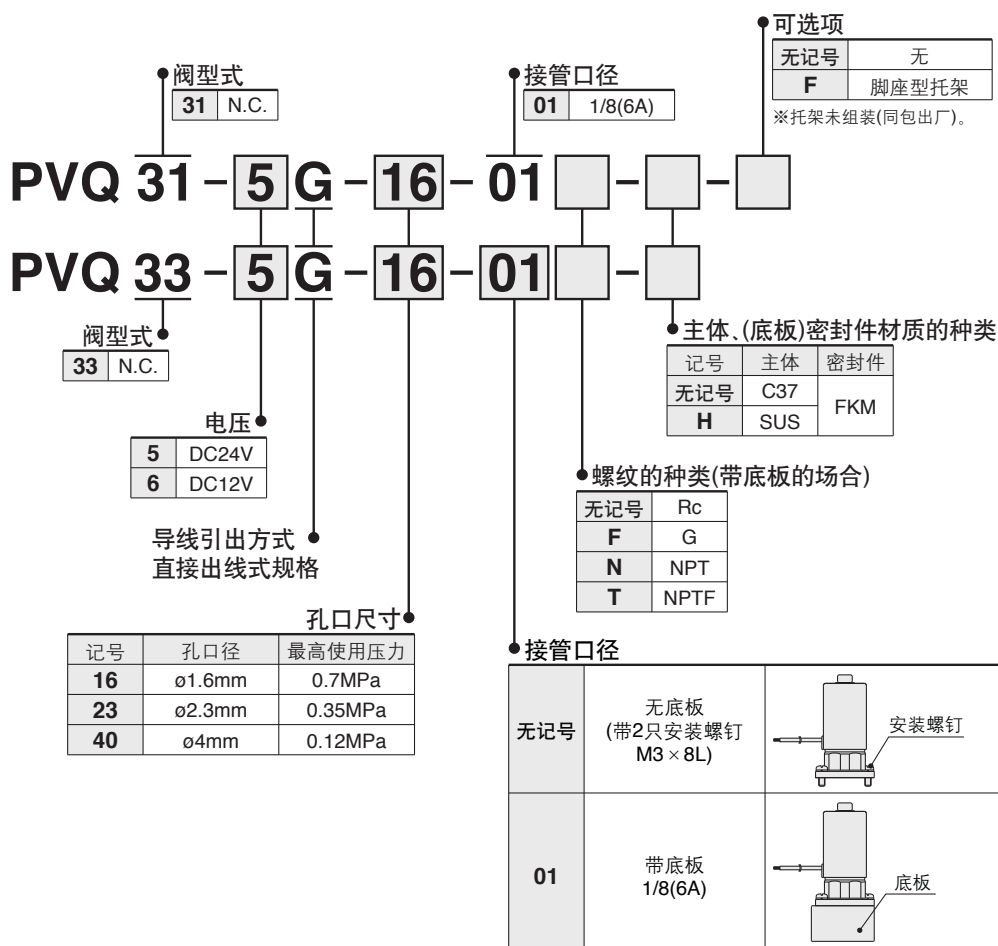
可选项

| 无记号 | 无 |
|---|---|
| F | 脚座型托架 |

※托架未组装(同包出厂)。

阀型式

| 31 | N.C. |
|---|---|

接管口径

| 01 | 1/8(6A) |
|---|---|

PVQ 31 - 5 G - 16 - 01 [ ] - [ ] - [ ]

PVQ 33 - 5 G - 16 - 01 [ ] - [ ]

阀型式

| 33 | N.C. |
|---|---|

主体、(底板)密封件材质的种类

| 记号 | 主体 | 密封件 |
|---|---|---|
| 无记号 | C37 | FKM |
| H | SUS | FKM |

电压

| 5 | DC24V |
|---|---|
| 6 | DC12V |

螺纹的种类(带底板的场合)

| 无记号 | Rc |
|---|---|
| F | G |
| N | NPT |
| T | NPTF |

导线引出方式
直接出线式规格

孔口尺寸

| 记号 | 孔口径 | 最高使用压力 |
|---|---|---|
| 16 | ø1.6mm | 0.7MPa |
| 23 | ø2.3mm | 0.35MPa |
| 40 | ø4mm | 0.12MPa |

接管口径

| 无记号 | 无底板 (带2只安装螺钉 M3 × 8L) | 安装螺钉 |
|---|---|---|
| 01 | 带底板 1/8(6A) | 底板 |